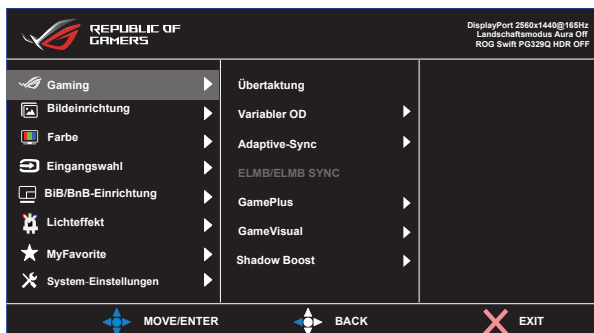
REPUBLIC OF GAMERS

DisplayPort 2560x1440@165Hz
Landschaftsmodus Aura Off
ROG Swift PG329Q HDR OFF

Gaming
Bildeinrichtung
Farbe
Eingangswahl
BiB/BnB-Einrichtung
Lichteffekt
MyFavorite
System-Einstellungen

Übertaktung
Variabler OD
Adaptive-Sync
ELMB/ELMB SYNC
GamePlus
GameVisual
Shadow Boost

MOVE/ENTER
BACK
EXIT